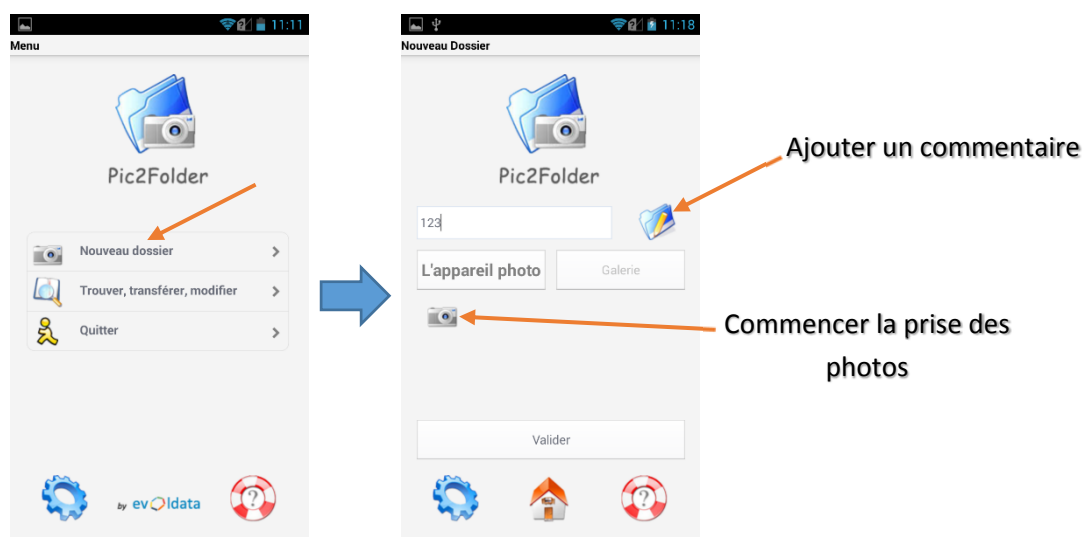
11:11

Menu

Pic2Folder

Nouveau dossier

Trouver, transférer, modifier

Quitter

by evoldata

11:18

Nouveau Dossier

Pic2Folder

123

L'appareil photo

Galerie

Valider

Ajouter un commentaire

Commencer la prise des photos